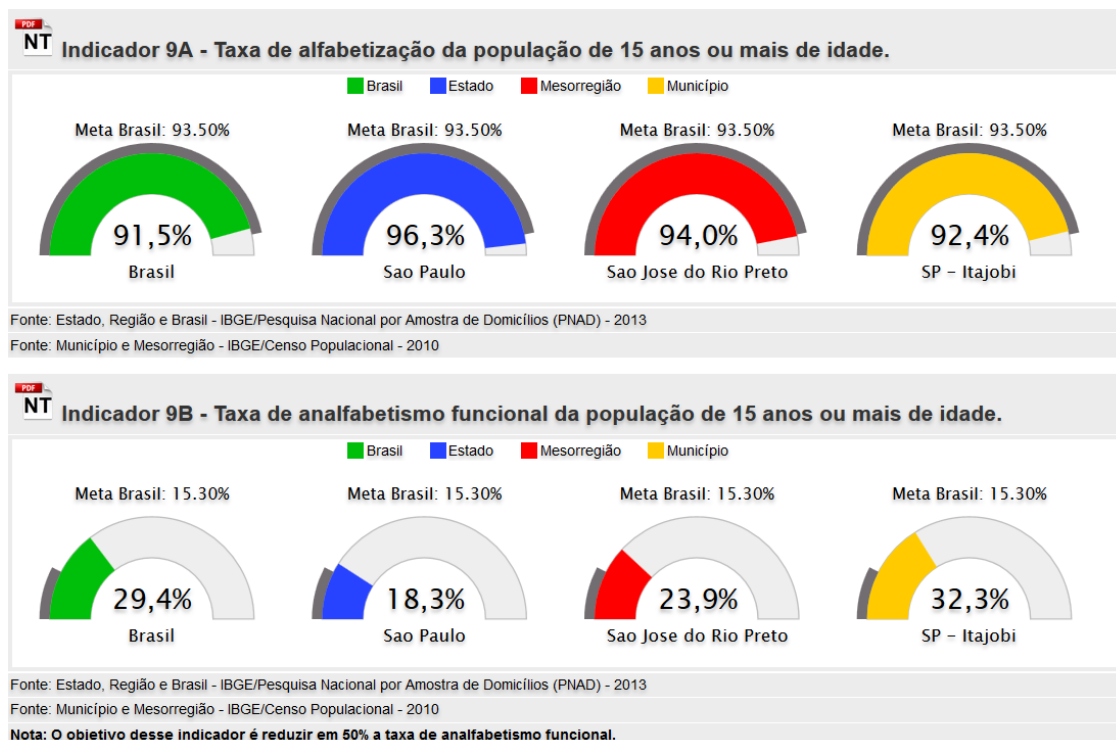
PDF
NT
Indicador 9A - Taxa de alfabetização da população de 15 anos ou mais de idade.

Brasil Estado Mesorregião Município

Meta Brasil: 93.50%
91,5%
Brasil

Meta Brasil: 93.50%
96,3%
Sao Paulo

Meta Brasil: 93.50%
94,0%
Sao Jose do Rio Preto

Meta Brasil: 93.50%
92,4%
SP - Itajobi

Fonte: Estado, Região e Brasil - IBGE/Pesquisa Nacional por Amostra de Domicílios (PNAD) - 2013
Fonte: Município e Mesorregião - IBGE/Censo Populacional - 2010

PDF
NT
Indicador 9B - Taxa de analfabetismo funcional da população de 15 anos ou mais de idade.

Brasil Estado Mesorregião Município

Meta Brasil: 15.30%
29,4%
Brasil

Meta Brasil: 15.30%
18,3%
Sao Paulo

Meta Brasil: 15.30%
23,9%
Sao Jose do Rio Preto

Meta Brasil: 15.30%
32,3%
SP - Itajobi

Fonte: Estado, Região e Brasil - IBGE/Pesquisa Nacional por Amostra de Domicílios (PNAD) - 2013
Fonte: Município e Mesorregião - IBGE/Censo Populacional - 2010
Nota: O objetivo desse indicador é reduzir em 50% a taxa de analfabetismo funcional.